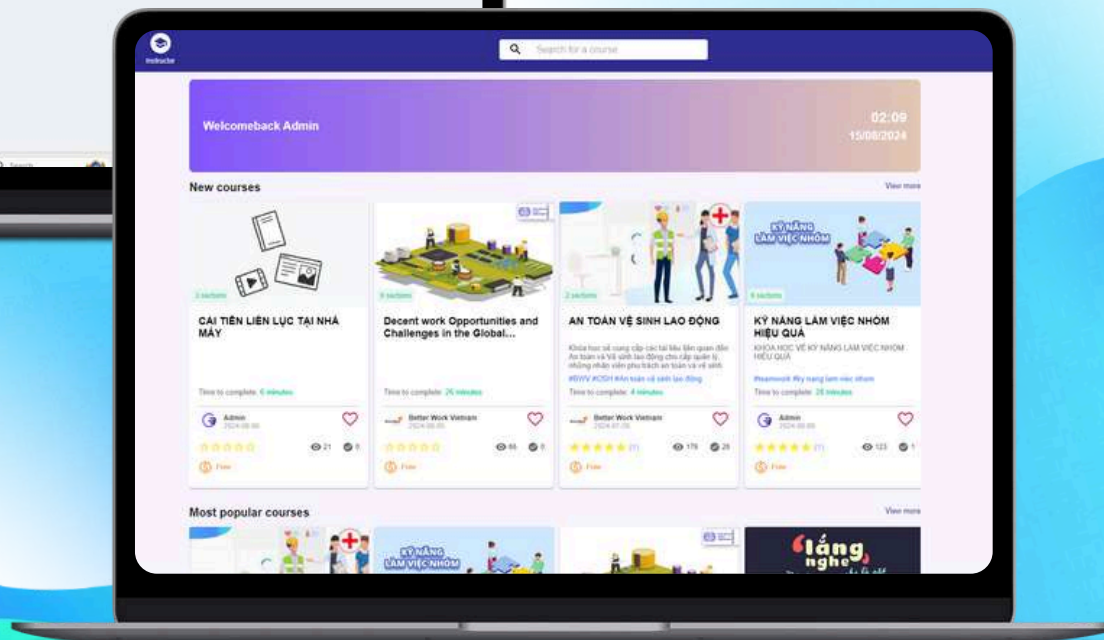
Instructe

Search for a course

Welcomeback Admin

02:09
15/08/2024

New courses

View more

2 sections

CẢI TIẾN LIÊN LỤC TẠI NHÀ MÁY

Time to complete: 6 minutes

Admin
2024-08-08

21 0

Free

6 sections

Decent work Opportunities and Challenges in the Global...

Time to complete: 26 minutes

Better Work Vietnam

65 0

Free

2 sections

AN TOÀN VỆ SINH LAO ĐỘNG

Khóa học sẽ cung cấp các tài liệu liên quan đến An toàn và Vệ sinh lao động cho cấp quản lý, những nhân viên phụ trách an toàn và vệ sinh

#BWV #OSH #An toàn vệ sinh lao động

Time to complete: 4 minutes

Better Work Vietnam

(1) 178 26

Free

KỸ NĂNG LÀM VIỆC NHÓM

4 sections

KỸ NĂNG LÀM VIỆC NHÓM HIỆU QUẢ

KHÓA HỌC VỀ KỸ NĂNG LÀM VIỆC NHÓM HIỆU QUẢ

#teamwork #ky nang lam viec nhom

Time to complete: 28 minutes

Admin
2024-08-08

(1) 123 1

Free

Most popular courses

View more

KỸ NĂNG LÀM VIỆC NHÓM

lắng nghe